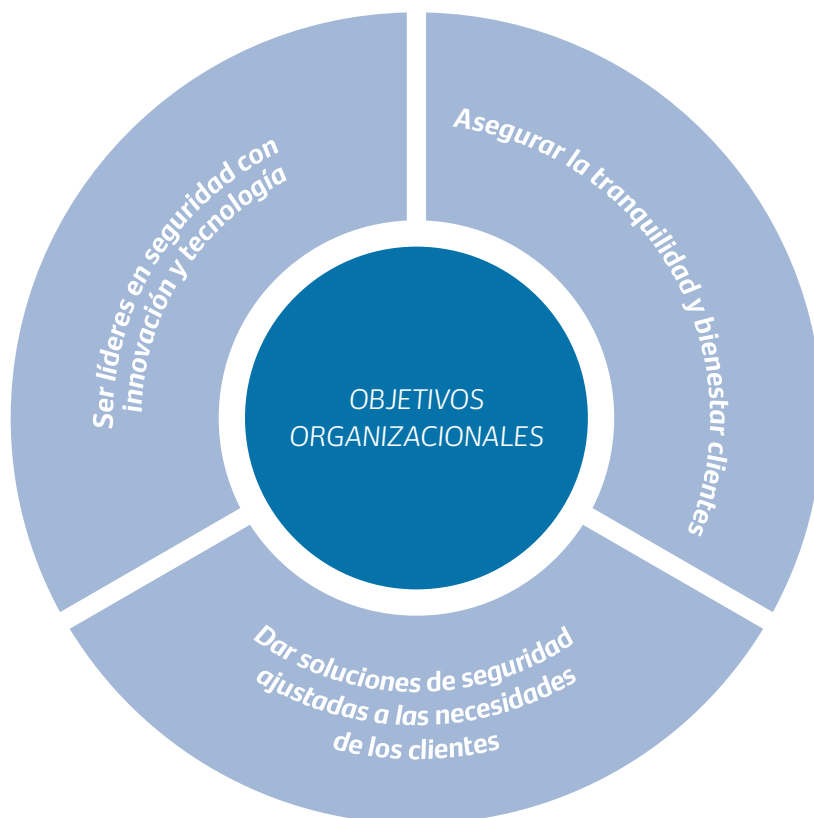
Ser líderes en seguridad con innovación y tecnología

Asegurar la tranquilidad y bienestar clientes

OBJETIVOS ORGANIZACIONALES

Dar soluciones de seguridad ajustadas a las necesidades de los clientes